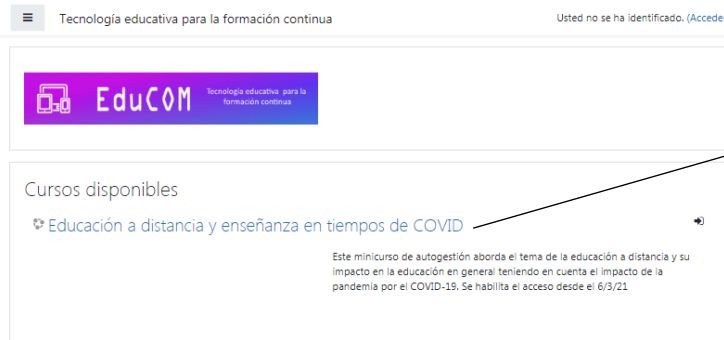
Tecnología educativa para la formación continua

Usted no se ha identificado. (Accede

EduCOM Tecnología educativa para la formación continua

Cursos disponibles

Educación a distancia y enseñanza en tiempos de COVID

Este minicurso de autogestión aborda el tema de la educación a distancia y su impacto en la educación en general teniendo en cuenta el impacto de la pandemia por el COVID-19. Se habilita el acceso desde el 6/3/21